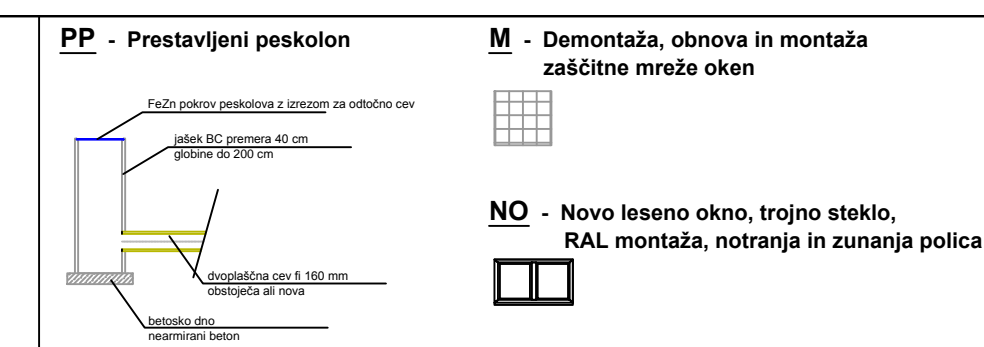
PP - Prestavljeni peskolon

FeZn pokrov peskolova z izrezom za odtočno cev

jašek BC premera 40 cm
globine do 200 cm

dvoplaščna cev fi 160 mm
obstoječa ali nova

betosko dno
nearmirani beton

M - Demontaža, obnova in montaža zaščitne mreže oken

NO - Novo leseno okno, trojno steklo, RAL montaža, notranja in zunanja polica